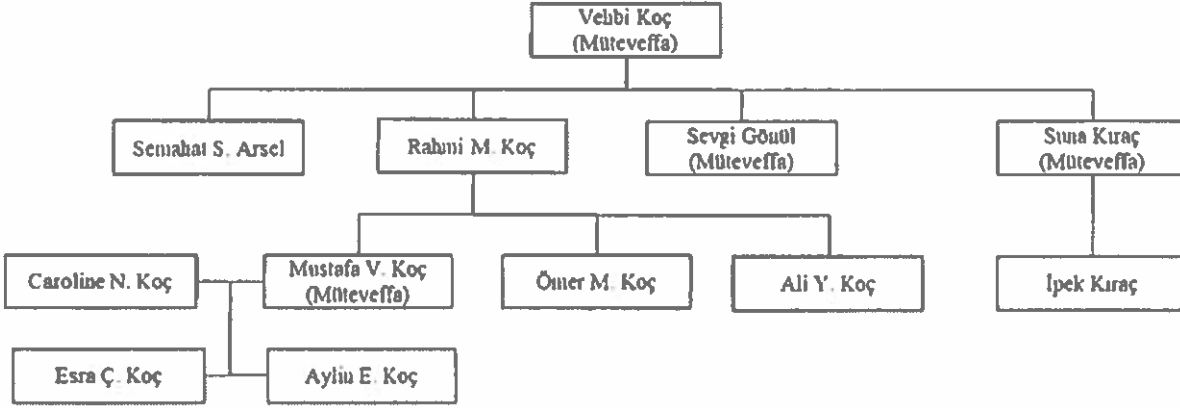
Vehbi Koç
(Müteveffa)

Semahat S. Arsel

Rahmi M. Koç

Sevgi Gönül
(Müteveffa)

Suna Kıraç
(Müteveffa)

Caroline N. Koç

Mustafa V. Koç
(Müteveffa)

Ömer M. Koç

Ali Y. Koç

İpek Kıraç

Esra Ç. Koç

Aylin E. Koç